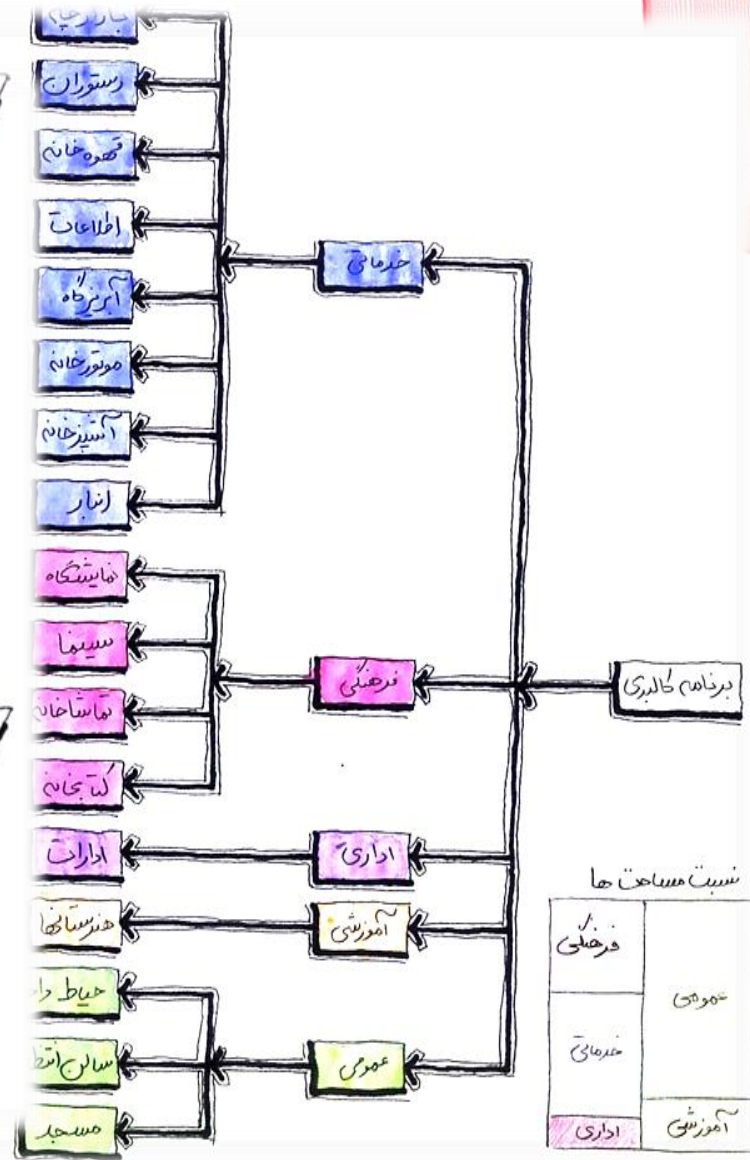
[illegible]
رستوران
قهوه خانه
اطلاعات
آبریزگاه
موتورخانه
آشپزخانه
انبار
خدماتی
نمایشگاه
سینما
تماشاخانه
کتابخانه
فرهنگی
برنامه کالبدی
ادارات
اداری
هنرستانها
آموزشی
حیاط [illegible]
سالن انتظ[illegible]
مسجد
عمومی

نسبت مساحت ها

| فرهنگی | عمومی |
|---|---|
| خدماتی | |
| اداری | آموزشی |